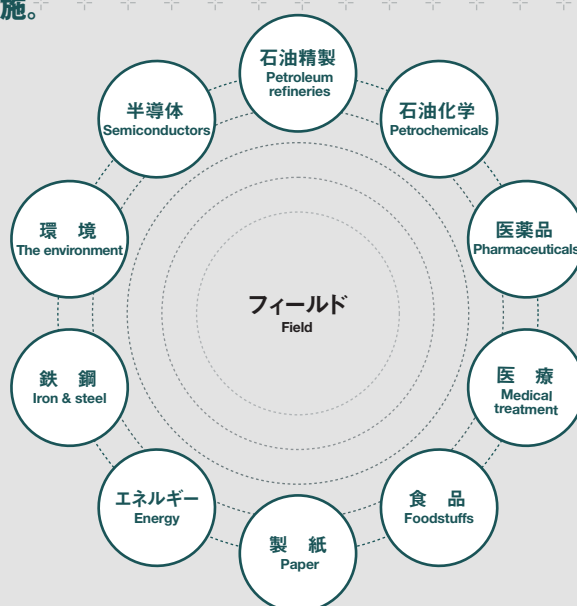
施。

石油精製
Petroleum refineries

石油化学
Petrochemicals

医薬品
Pharmaceuticals

医　療
Medical treatment

食　品
Foodstuffs

製　紙
Paper

エネルギー
Energy

鉄　鋼
Iron & steel

環　境
The environment

半導体
Semiconductors

フィールド
Field